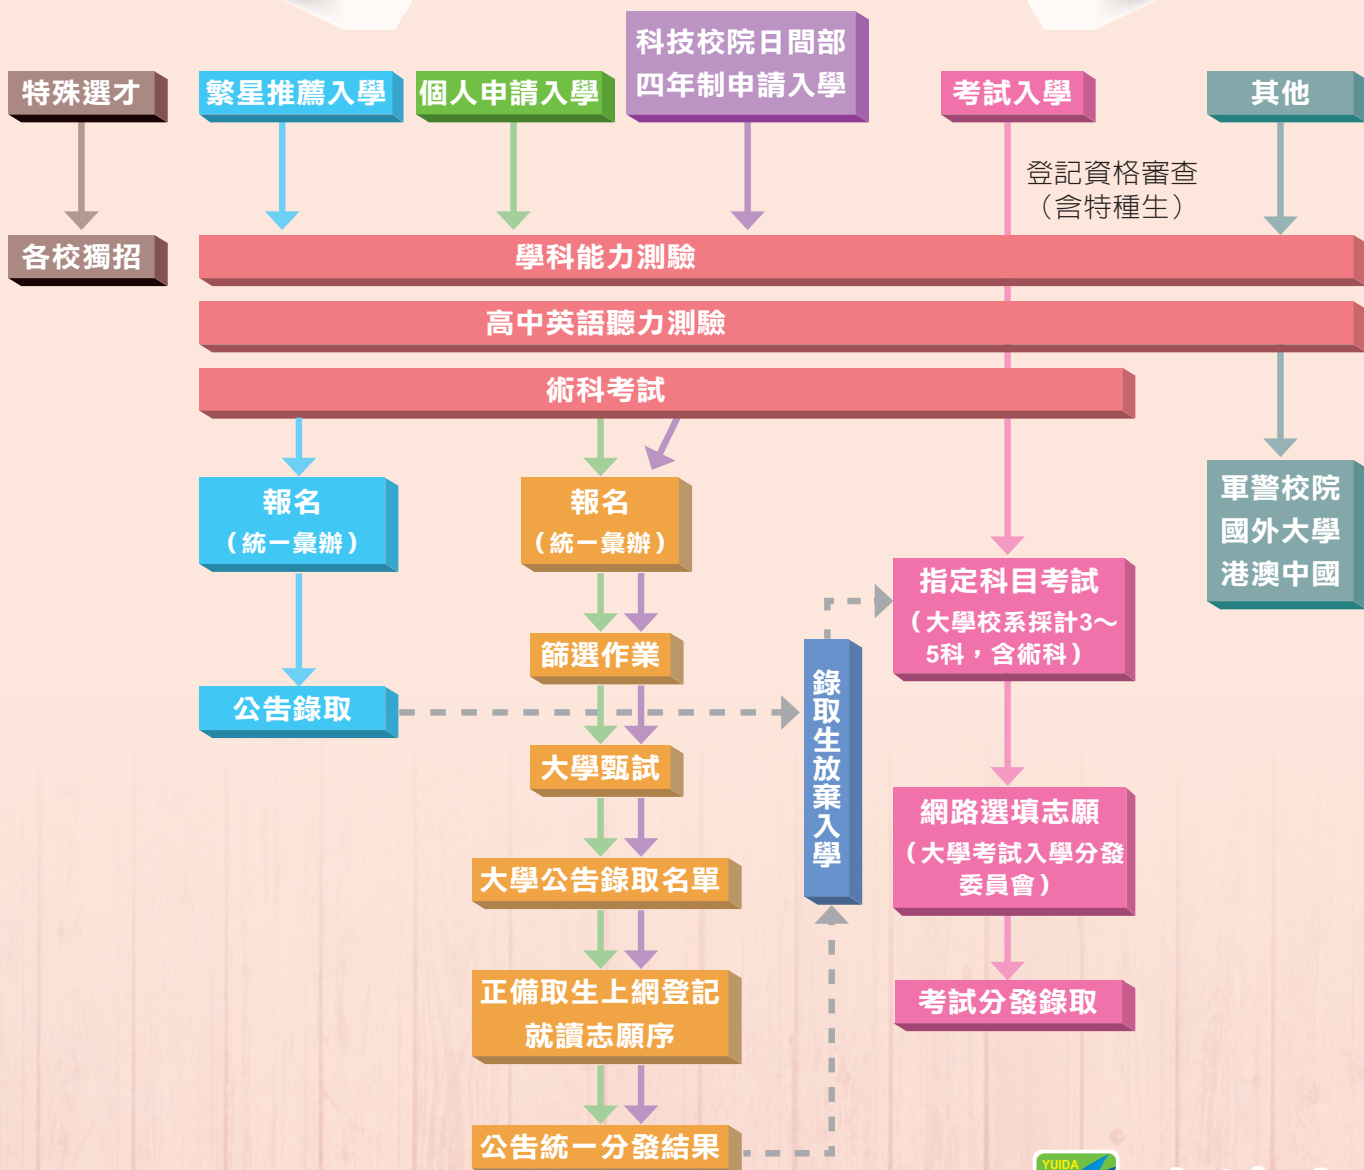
特殊選才

繁星推薦入學

個人申請入學

科技校院日間部
四年制申請入學

考試入學

其他

各校獨招

登記資格審查
（含特種生）

學科能力測驗

高中英語聽力測驗

術科考試

報名
（統一彙辦）

報名
（統一彙辦）

軍警校院
國外大學
港澳中國

指定科目考試
（大學校系採計3～5科，含術科）

篩選作業

公告錄取

錄取生放棄入學

大學甄試

網路選填志願
（大學考試入學分發委員會）

大學公告錄取名單

正備取生上網登記
就讀志願序

考試分發錄取

公告統一分發結果

YUIDA